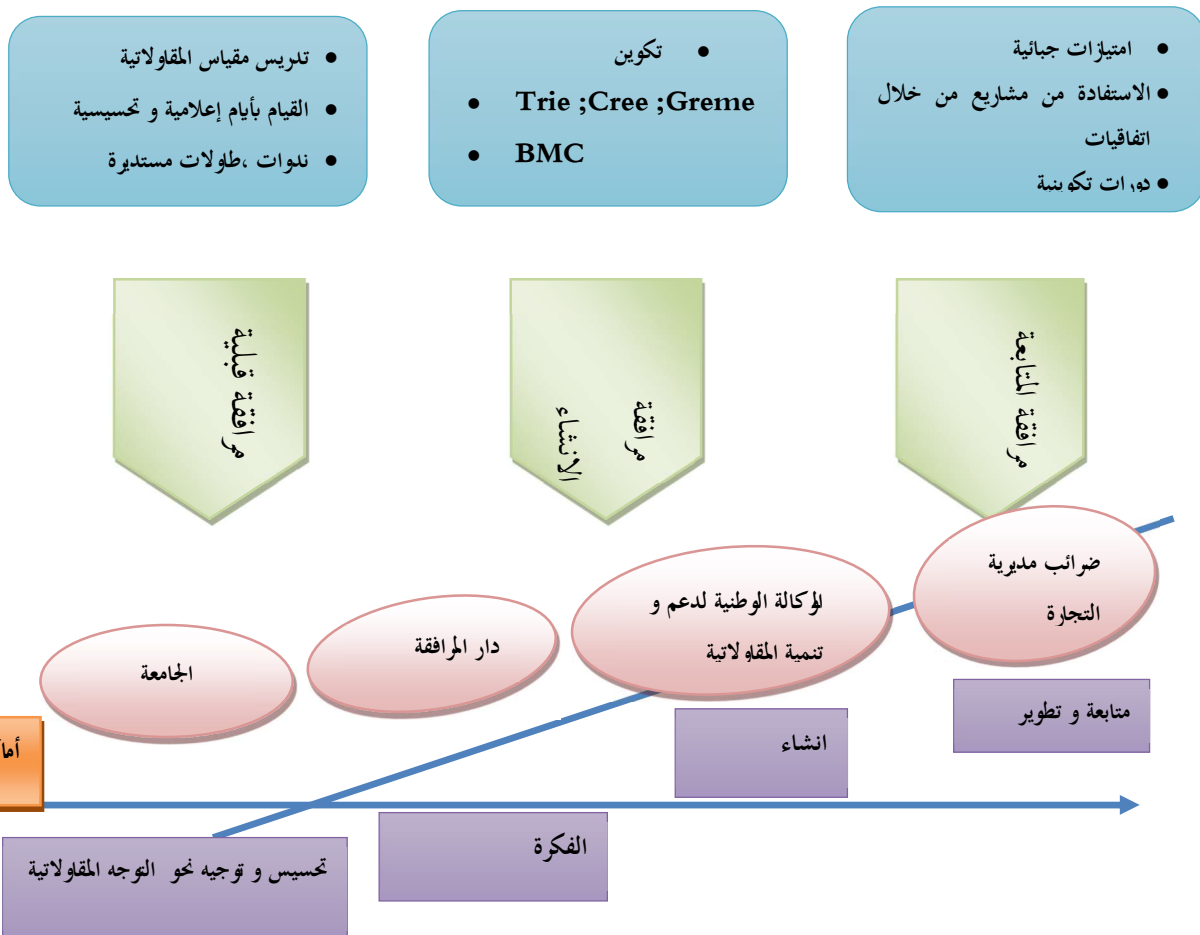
• امتيازات جبائية
• الاستفادة من مشاريع من خلال اتفاقيات
• دورات تكوينية

• تكوين
• Trie ;Cree ;Greme
• BMC

• تدريس مقياس المقاولاتية
• القيام بأيام إعلامية و تحسيسية
• ندوات ،طاولات مستديرة

مرافقة المتابعة

مرافقة الإنشاء

مرافقة قبلية

ضرائب مديرية التجارة

الوكالة الوطنية لدعم و تنمية المقاولاتية

دار المرافقة

الجامعة

متابعة و تطوير

انشاء

أما

الفكرة

تحسيس و توجيه نحو التوجه المقاولاتية